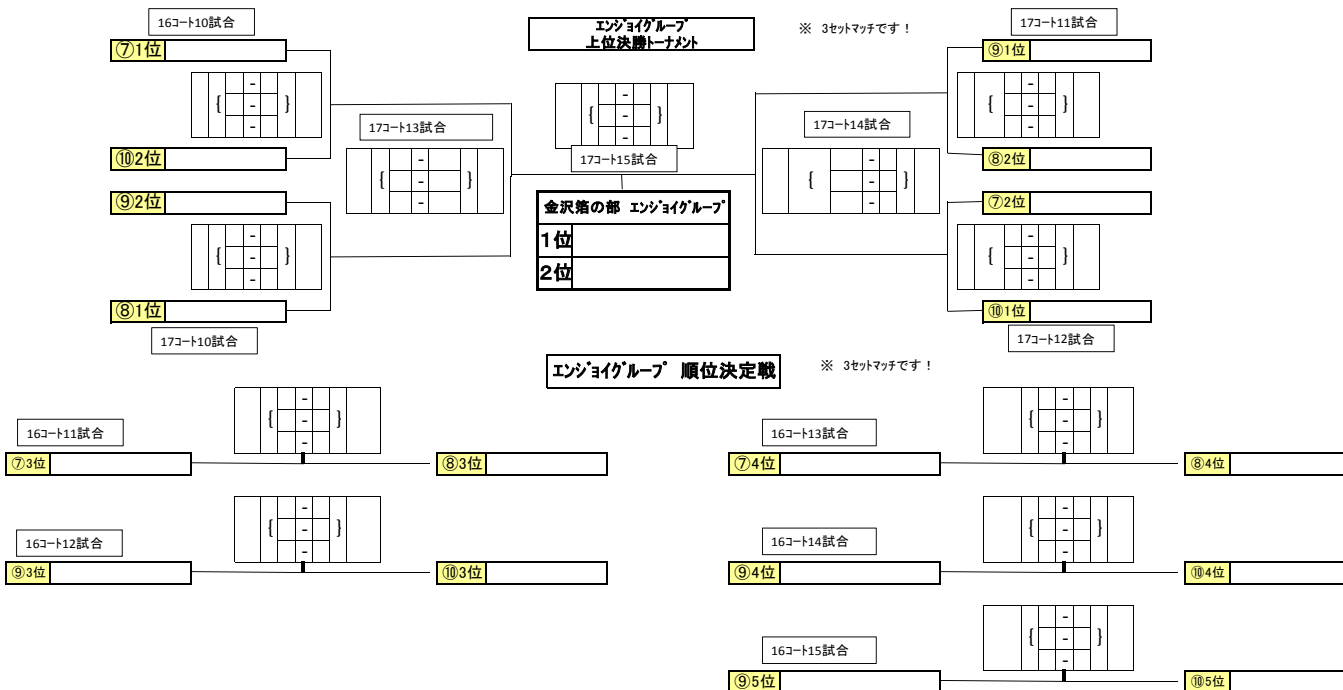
16コート10試合
⑦1位

{ - - - }

⑩2位

エンジョイグループ
上位決勝トーナメント

※ 3セットマッチです！

17コート11試合
⑨1位

{ - - - }

⑧2位

17コート13試合

{ - - - }

{ - - - }

17コート15試合

17コート14試合

{ - - - }

⑨2位

{ - - - }

⑧1位

17コート10試合

| 金沢箔の部 エンジョイグループ |
|---|
| 1位 |
| 2位 |

⑦2位

{ - - - }

⑩1位

17コート12試合

エンジョイグループ 順位決定戦

※ 3セットマッチです！

{ - - - }

16コート11試合
⑦3位
⑧3位

{ - - - }

16コート12試合
⑨3位
⑩3位

{ - - - }

16コート13試合
⑦4位
⑧4位

{ - - - }

16コート14試合
⑨4位
⑩4位

{ - - - }

16コート15試合
⑨5位
⑩5位